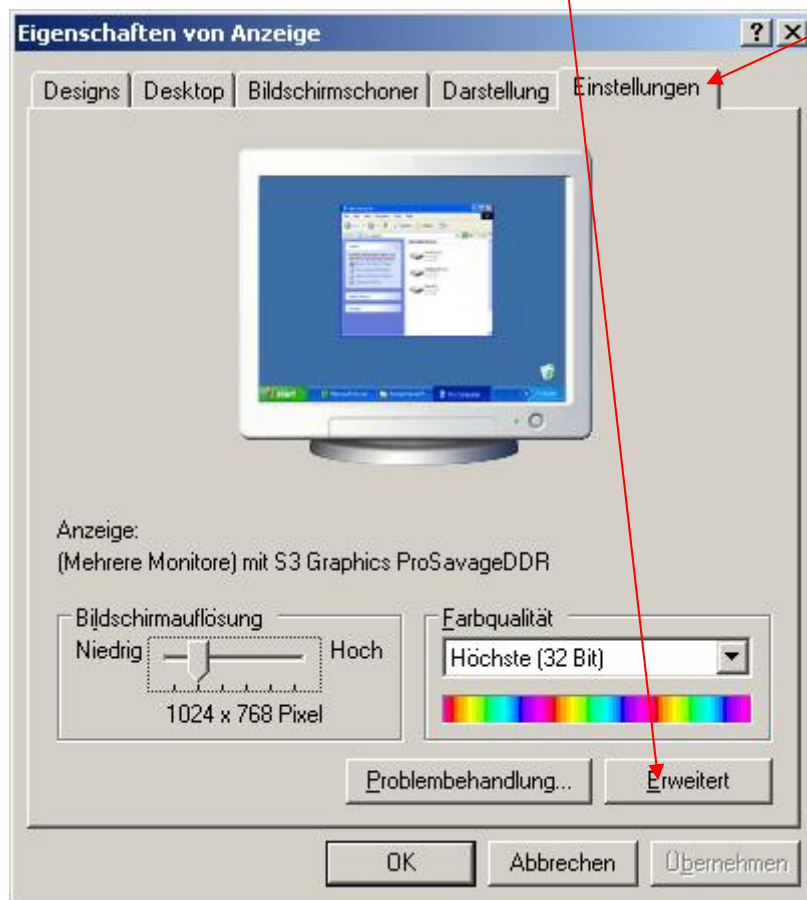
Eigenschaften von Anzeige

?

Designs | Desktop | Bildschirmschoner | Darstellung | Einstellungen

Anzeige:
(Mehrere Monitore) mit S3 Graphics ProSavageDDR

Bildschirmauflösung
Niedrig Hoch
1024 x 768 Pixel

Farbqualität
Höchste (32 Bit)

Problembehandlung... Erweitert

OK Abbrechen Übernehmen